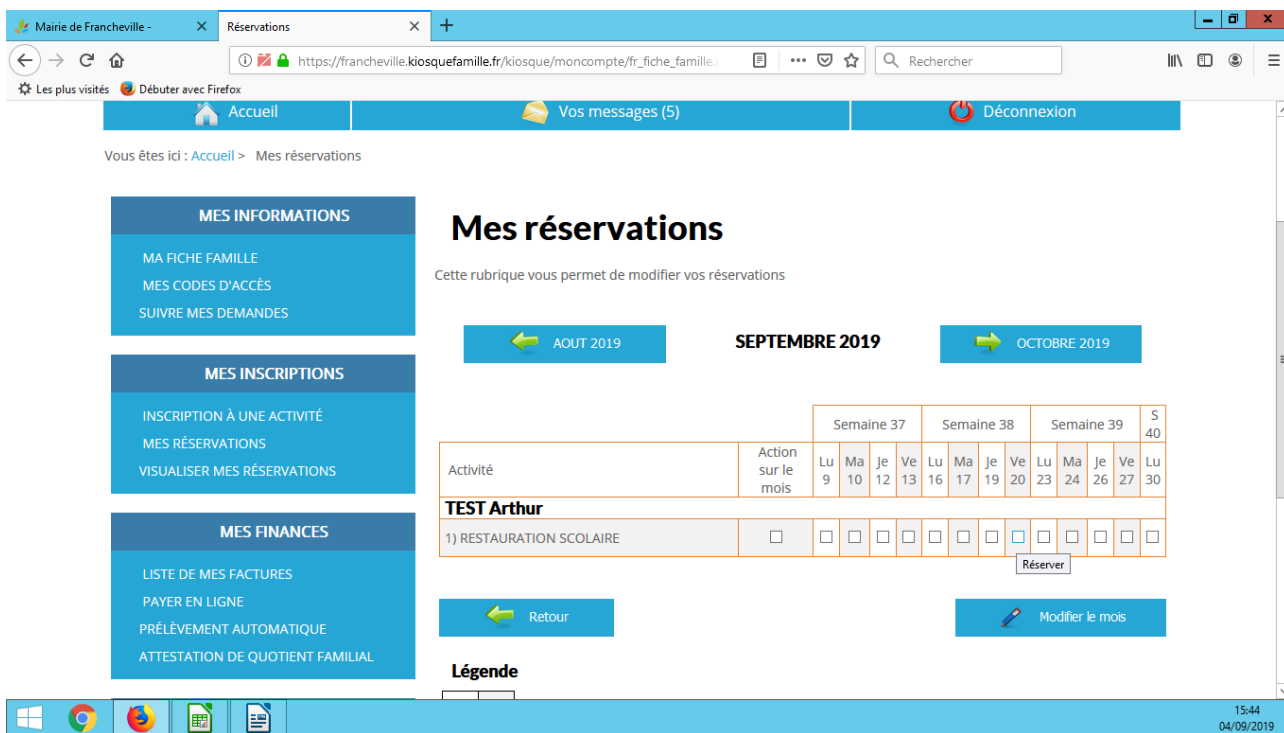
Mairie de Francheville - ×
Réservations ×
+

https://francheville.kiosquefamille.fr/kiosque/moncompte/fr_fiche_famille.
Rechercher

Les plus visités
Débuter avec Firefox

Accueil
Vos messages (5)
Déconnexion

Vous êtes ici : Accueil > Mes réservations

MES INFORMATIONS
MA FICHE FAMILLE
MES CODES D'ACCÈS
SUIVRE MES DEMANDES

MES INSCRIPTIONS
INSCRIPTION À UNE ACTIVITÉ
MES RÉSERVATIONS
VISUALISER MES RÉSERVATIONS

MES FINANCES
LISTE DE MES FACTURES
PAYER EN LIGNE
PRÉLÈVEMENT AUTOMATIQUE
ATTESTATION DE QUOTIENT FAMILIAL

Mes réservations

Cette rubrique vous permet de modifier vos réservations

AOUT 2019
SEPTEMBRE 2019
OCTOBRE 2019

| | | Semaine 37 | | | | Semaine 38 | | | | Semaine 39 | | | | S 40 |
|---|---|---|---|---|---|---|---|---|---|---|---|---|---|---|
| Activité | Action sur le mois | Lu 9 | Ma 10 | Je 12 | Ve 13 | Lu 16 | Ma 17 | Je 19 | Ve 20 | Lu 23 | Ma 24 | Je 26 | Ve 27 | Lu 30 |
| TEST Arthur | | | | | | | | | | | | | | |
| 1) RESTAURATION SCOLAIRE | ☐ | ☐ | ☐ | ☐ | ☐ | ☐ | ☐ | ☐ | ☐ | ☐ | ☐ | ☐ | ☐ | ☐ |

Réserver

Retour
Modifier le mois

Légende

15:44
04/09/2019